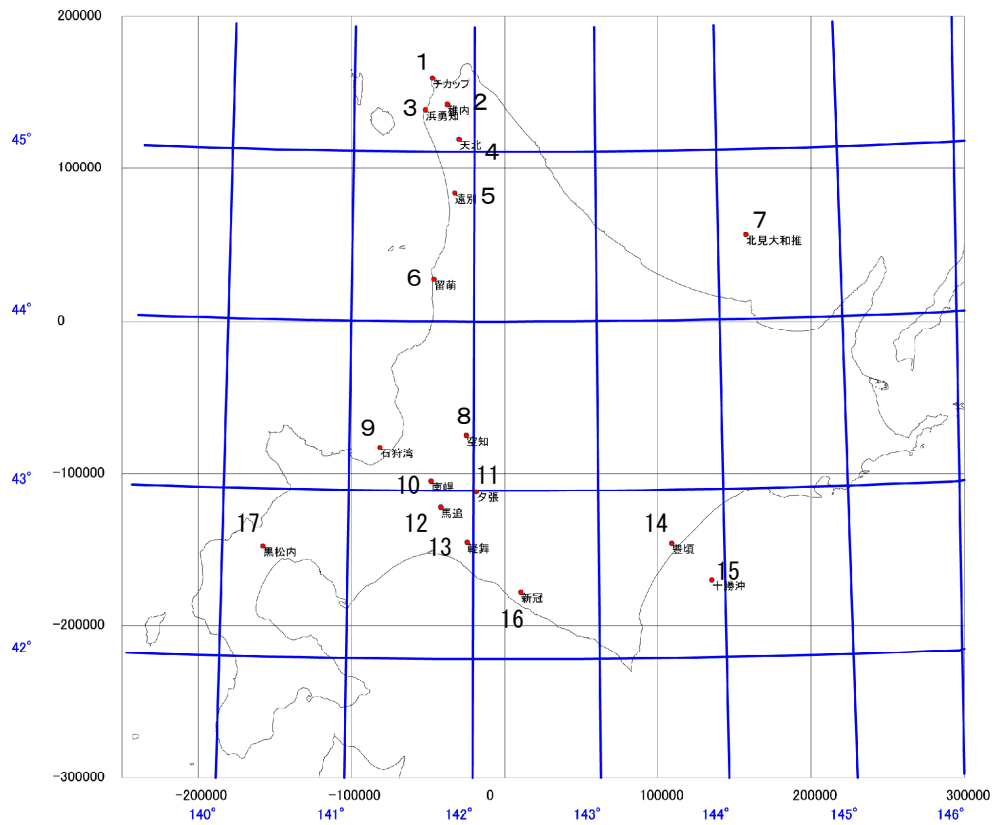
200000
1
チカップ
3
浜勇知
稚内
2
45°
天北
4
100000
遠別
5
7
北見大和推
6
留萌
44°
0
8
9
空知
石狩湾
43°
-100000
11
10
南幌
夕張
17
12
馬追
14
13
豊頃
黒松内
静舞
15
十勝沖
新冠
-200000
16
42°
-300000
-200000
-100000
0
100000
200000
300000
140°
141°
142°
143°
144°
145°
146°